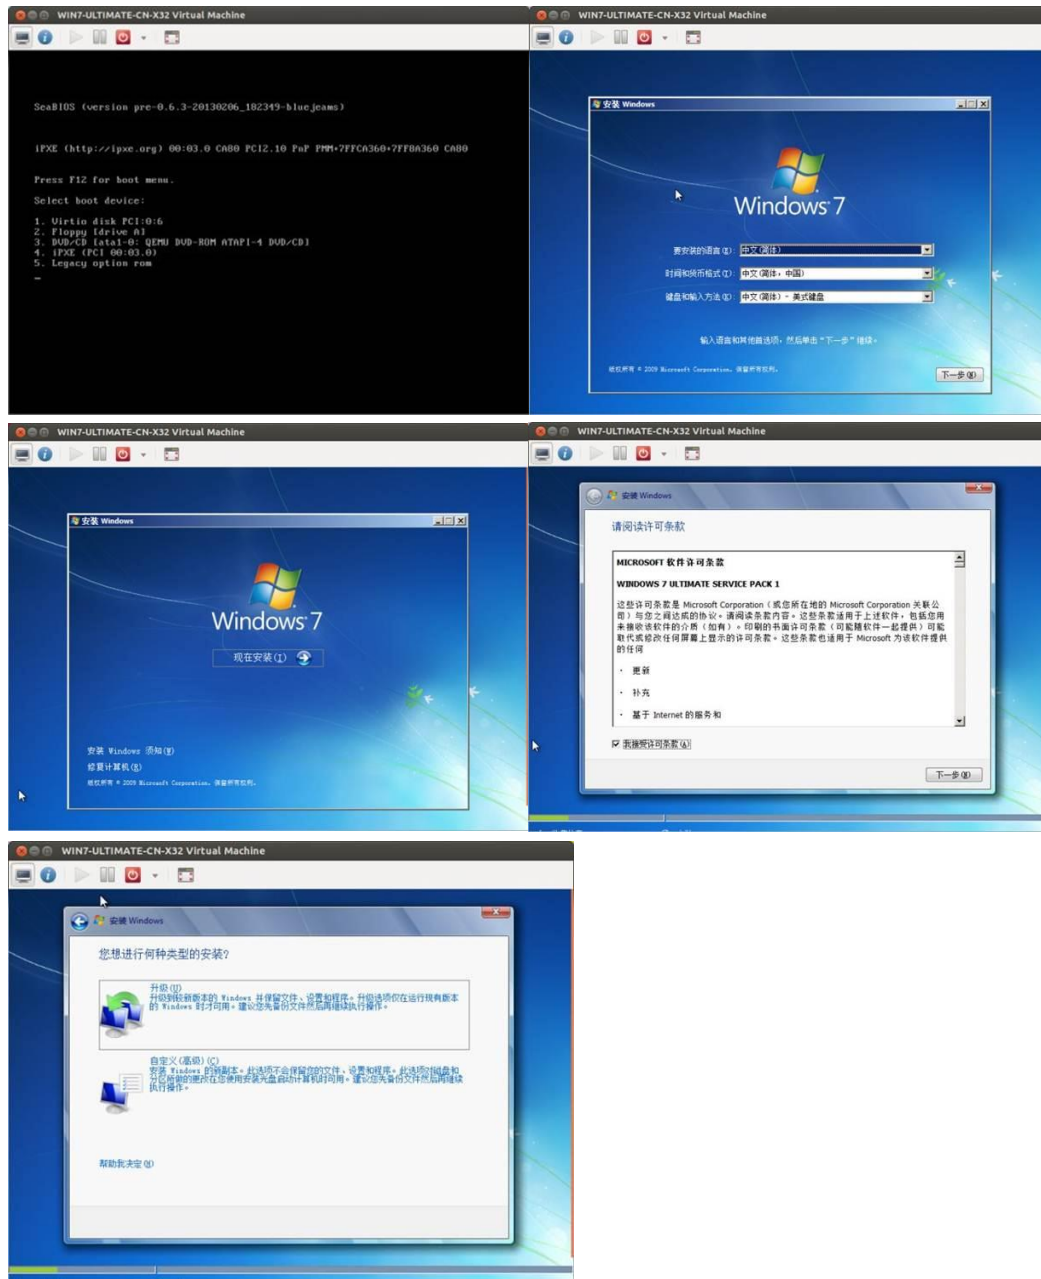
WIN7-ULTIMATE-CN-X32 Virtual Machine

SeaBIOS (version pre-0.6.3-20130206_182349-bluejeans)

iPXE (http://ipxe.org) 00:03.0 CA00 PCI2.10 PnP PMM+7FFCA360+7FF8A360 CA00

Press F12 for boot menu.

Select boot device:

1. Virtio disk PCI:0:6
2. Floppy [drive A]
3. DVD/CD [ata1-0: QEMU DVD-ROM ATAPI-4 DVD/CD]
4. iPXE (PCI 00:03.0)
5. Legacy option rom
_

WIN7-ULTIMATE-CN-X32 Virtual Machine

安装 Windows

Windows 7

要安装的语言(E): 中文(简体)

时间和货币格式(T): 中文(简体，中国)

键盘和输入方法(K): 中文(简体) - 美式键盘

输入语言和其他首选项，然后单击"下一步"继续。

版权所有 © 2009 Microsoft Corporation。保留所有权利。

下一步(N)

WIN7-ULTIMATE-CN-X32 Virtual Machine

安装 Windows

Windows 7

现在安装(I)

安装 Windows 须知(W)

修复计算机(R)

版权所有 © 2009 Microsoft Corporation。保留所有权利。

WIN7-ULTIMATE-CN-X32 Virtual Machine

安装 Windows

请阅读许可条款

MICROSOFT 软件许可条款

WINDOWS 7 ULTIMATE SERVICE PACK 1

这些许可条款是 Microsoft Corporation（或您所在地的 Microsoft Corporation 关联公司）与您之间达成的协议。请阅读条款内容。这些条款适用于上述软件，包括您用来接收该软件的介质（如有）。印刷的书面许可条款（可能随软件一起提供）可能取代或修改任何屏幕上显示的许可条款。这些条款也适用于 Microsoft 为该软件提供的任何

• 更新

• 补充

• 基于 Internet 的服务和

我接受许可条款(A)

下一步(N)

WIN7-ULTIMATE-CN-X32 Virtual Machine

安装 Windows

您想进行何种类型的安装?

升级(U)
升级到较新版本的 Windows 并保留文件、设置和程序。升级选项仅在运行现有版本的 Windows 时才可用。建议您先备份文件然后再继续执行操作。

自定义(高级)(C)
安装 Windows 的新副本。此选项不会保留您的文件、设置和程序。此选项的磁盘和分区所做的更改在您使用安装光盘启动计算机时可用。建议您先备份文件然后再继续执行操作。

帮助我决定(H)